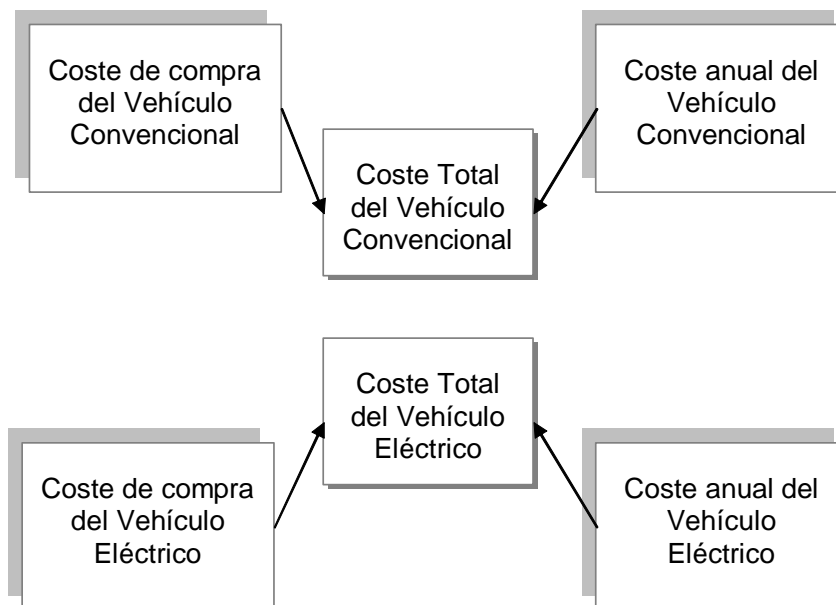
Coste de compra del Vehículo Convencional

Coste anual del Vehículo Convencional

Coste Total del Vehículo Convencional

Coste Total del Vehículo Eléctrico

Coste de compra del Vehículo Eléctrico

Coste anual del Vehículo Eléctrico